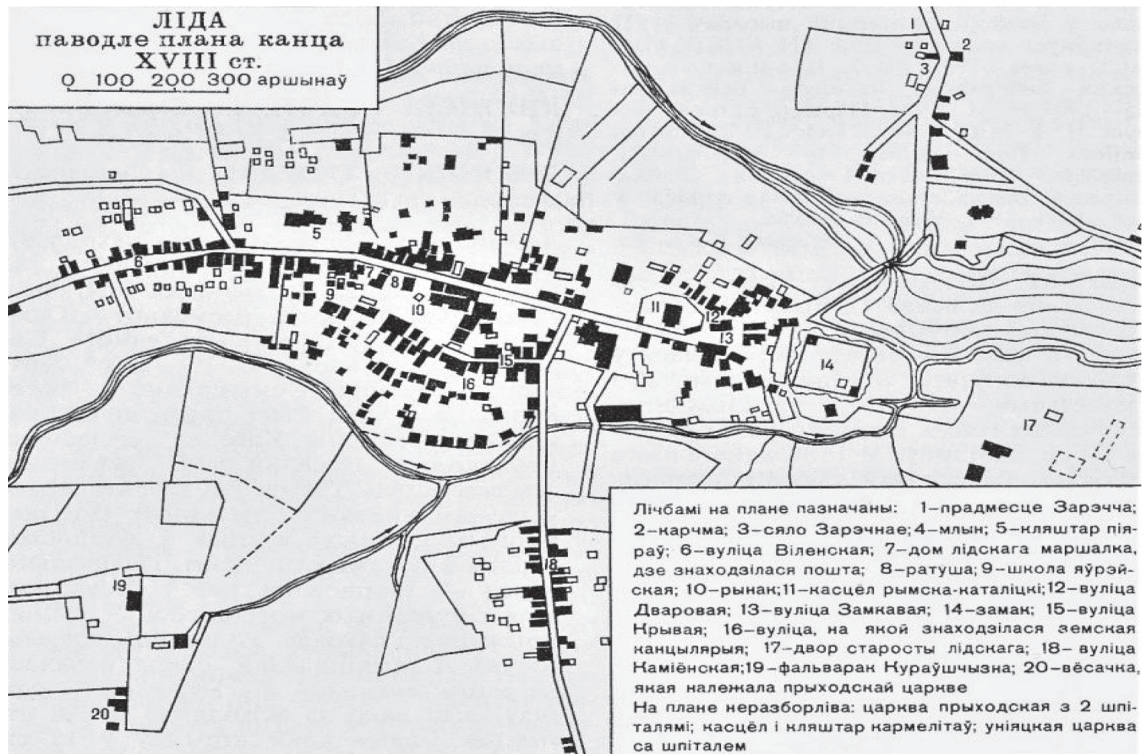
ЛІДА
паводле плана канца
XVIII ст.
0 100 200 300 аршынаў

1
2
3
5
6
7
8
9
10
11
12
13
14
15
16
17
18
19
20

Лічбамі на плане пазначаны: 1–прадмесце Зарэчча; 2–карчма; 3–сяло Зарэчнае; 4–млын; 5–кляштар піяраў; 6–вуліца Віленская; 7–дом лідскага маршалка, дзе знаходзілася пошта; 8–ратуша; 9–школа яўрэйская; 10–рынак; 11–касцел рымска-каталіцкі; 12–вуліца Дваровая; 13–вуліца Замкавая; 14–замак; 15–вуліца Крывая; 16–вуліца, на якой знаходзілася земская канцылярыя; 17–двор старосты лідскага; 18–вуліца Каміёнская; 19–фальварак Кураўшчызна; 20–вёсачка, якая належала прыходскай царкве
На плане неразборліва: царква прыходская з 2 шпіталямі; касцёл і кляштар кармелітаў; уніяцкая царква са шпіталем